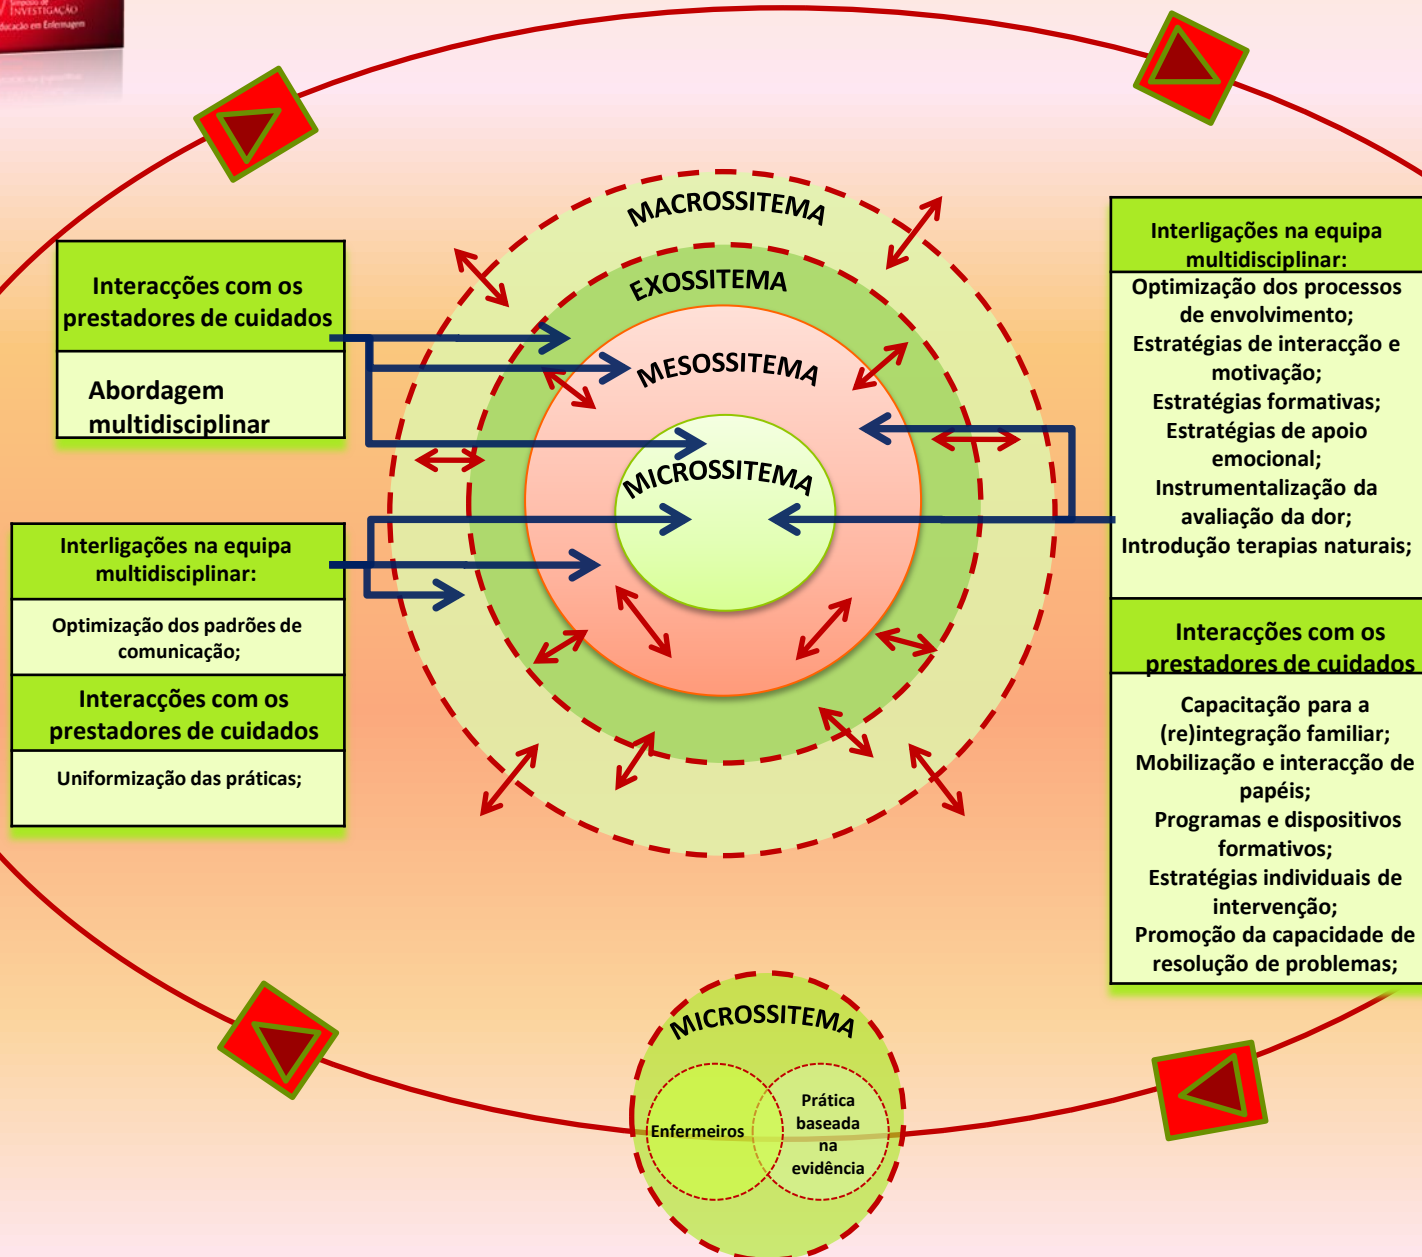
INVESTIGAÇÃO
Educação em Enfermagem

MACROSSITEMA

EXOSSITEMA

MESOSSITEMA

MICROSSITEMA

Interacções com os prestadores de cuidados

Abordagem multidisciplinar

Interligações na equipa multidisciplinar:

Optimização dos padrões de comunicação;

Interacções com os prestadores de cuidados

Uniformização das práticas;

Interligações na equipa multidisciplinar:

Optimização dos processos de envolvimento;
Estratégias de interacção e motivação;
Estratégias formativas;
Estratégias de apoio emocional;
Instrumentalização da avaliação da dor;
Introdução terapias naturais;

Interacções com os prestadores de cuidados

Capacitação para a (re)integração familiar;
Mobilização e interacção de papéis;
Programas e dispositivos formativos;
Estratégias individuais de intervenção;
Promoção da capacidade de resolução de problemas;

MICROSSITEMA

Enfermeiros

Prática baseada na evidência